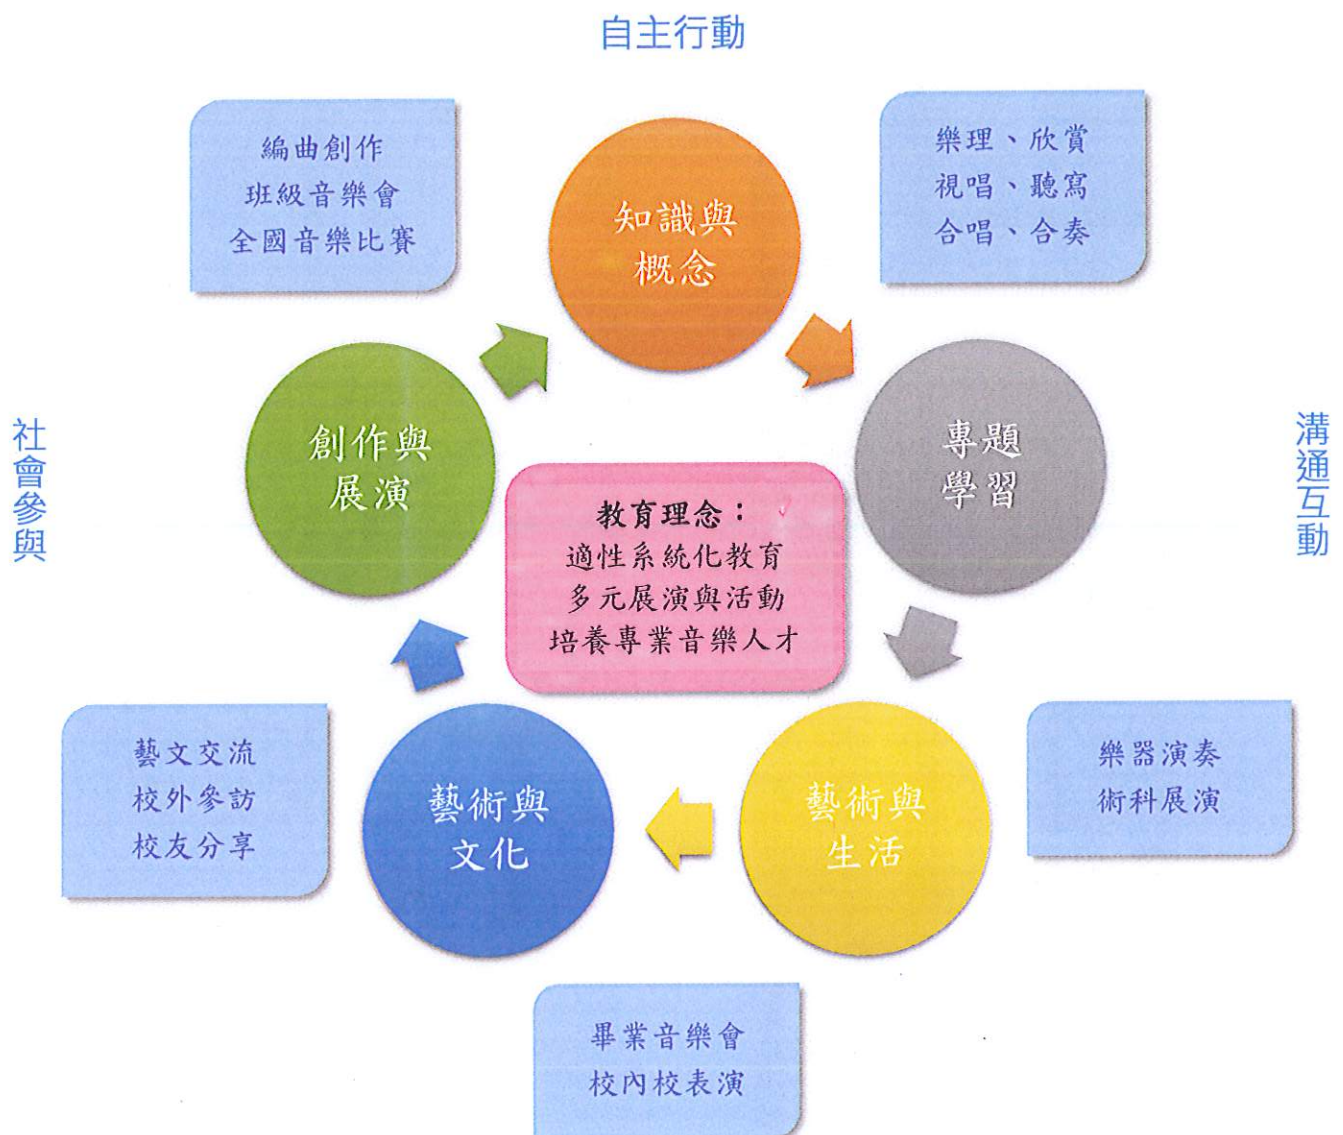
自主行動

編曲創作
班級音樂會
全國音樂比賽

知識與
概念

樂理、欣賞
視唱、聽寫
合唱、合奏

社會參與

創作與
展演

教育理念：
適性系統化教育
多元展演與活動
培養專業音樂人才

專題
學習

溝通互動

藝文交流
校外參訪
校友分享

藝術與
文化

藝術與
生活

樂器演奏
術科展演

畢業音樂會
校內校表演